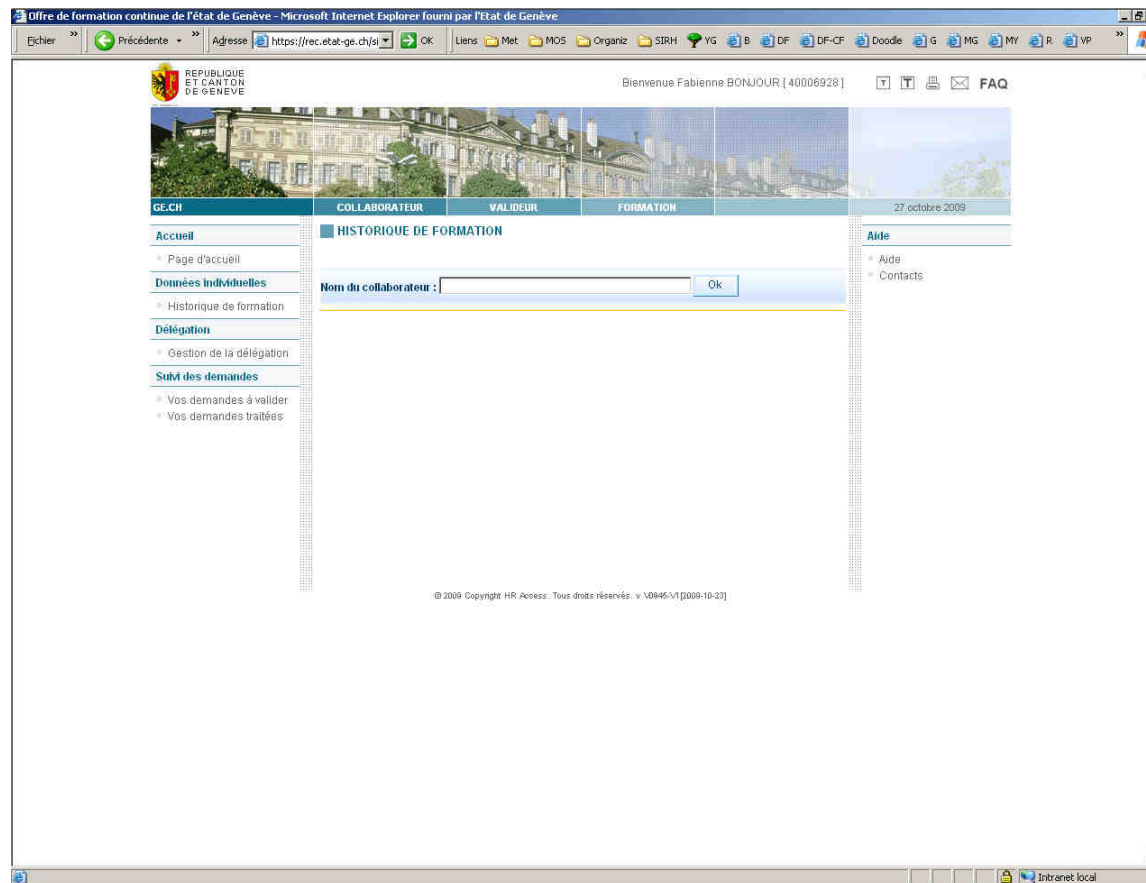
Offre de formation continue de l'état de Genève - Microsoft Internet Explorer fourni par l'Etat de Genève

Fichier » Précédente » Adresse https://rec.etat-ge.ch/si OK Liens Met MOS Organiz SIRH YG B DF DF-CF Doodle G MG MY R VP »

REPUBLIQUE ET CANTON DE GENEVE

Bienvenue Fabienne BONJOUR [ 40006928 ]

T T FAQ

GE.CH COLLABORATEUR VALIDEUR FORMATION 27 octobre 2009

Accueil

Page d'accueil

Données individuelles

Historique de formation

Délégation

Gestion de la délégation

Suivi des demandes

Vos demandes à valider

Vos demandes traitées

HISTORIQUE DE FORMATION

Nom du collaborateur : Ok

Aide

Aide

Contacts

© 2009 Copyright HR Access. Tous droits réservés. v V0946-V1 [2009-10-23]

Intranet local